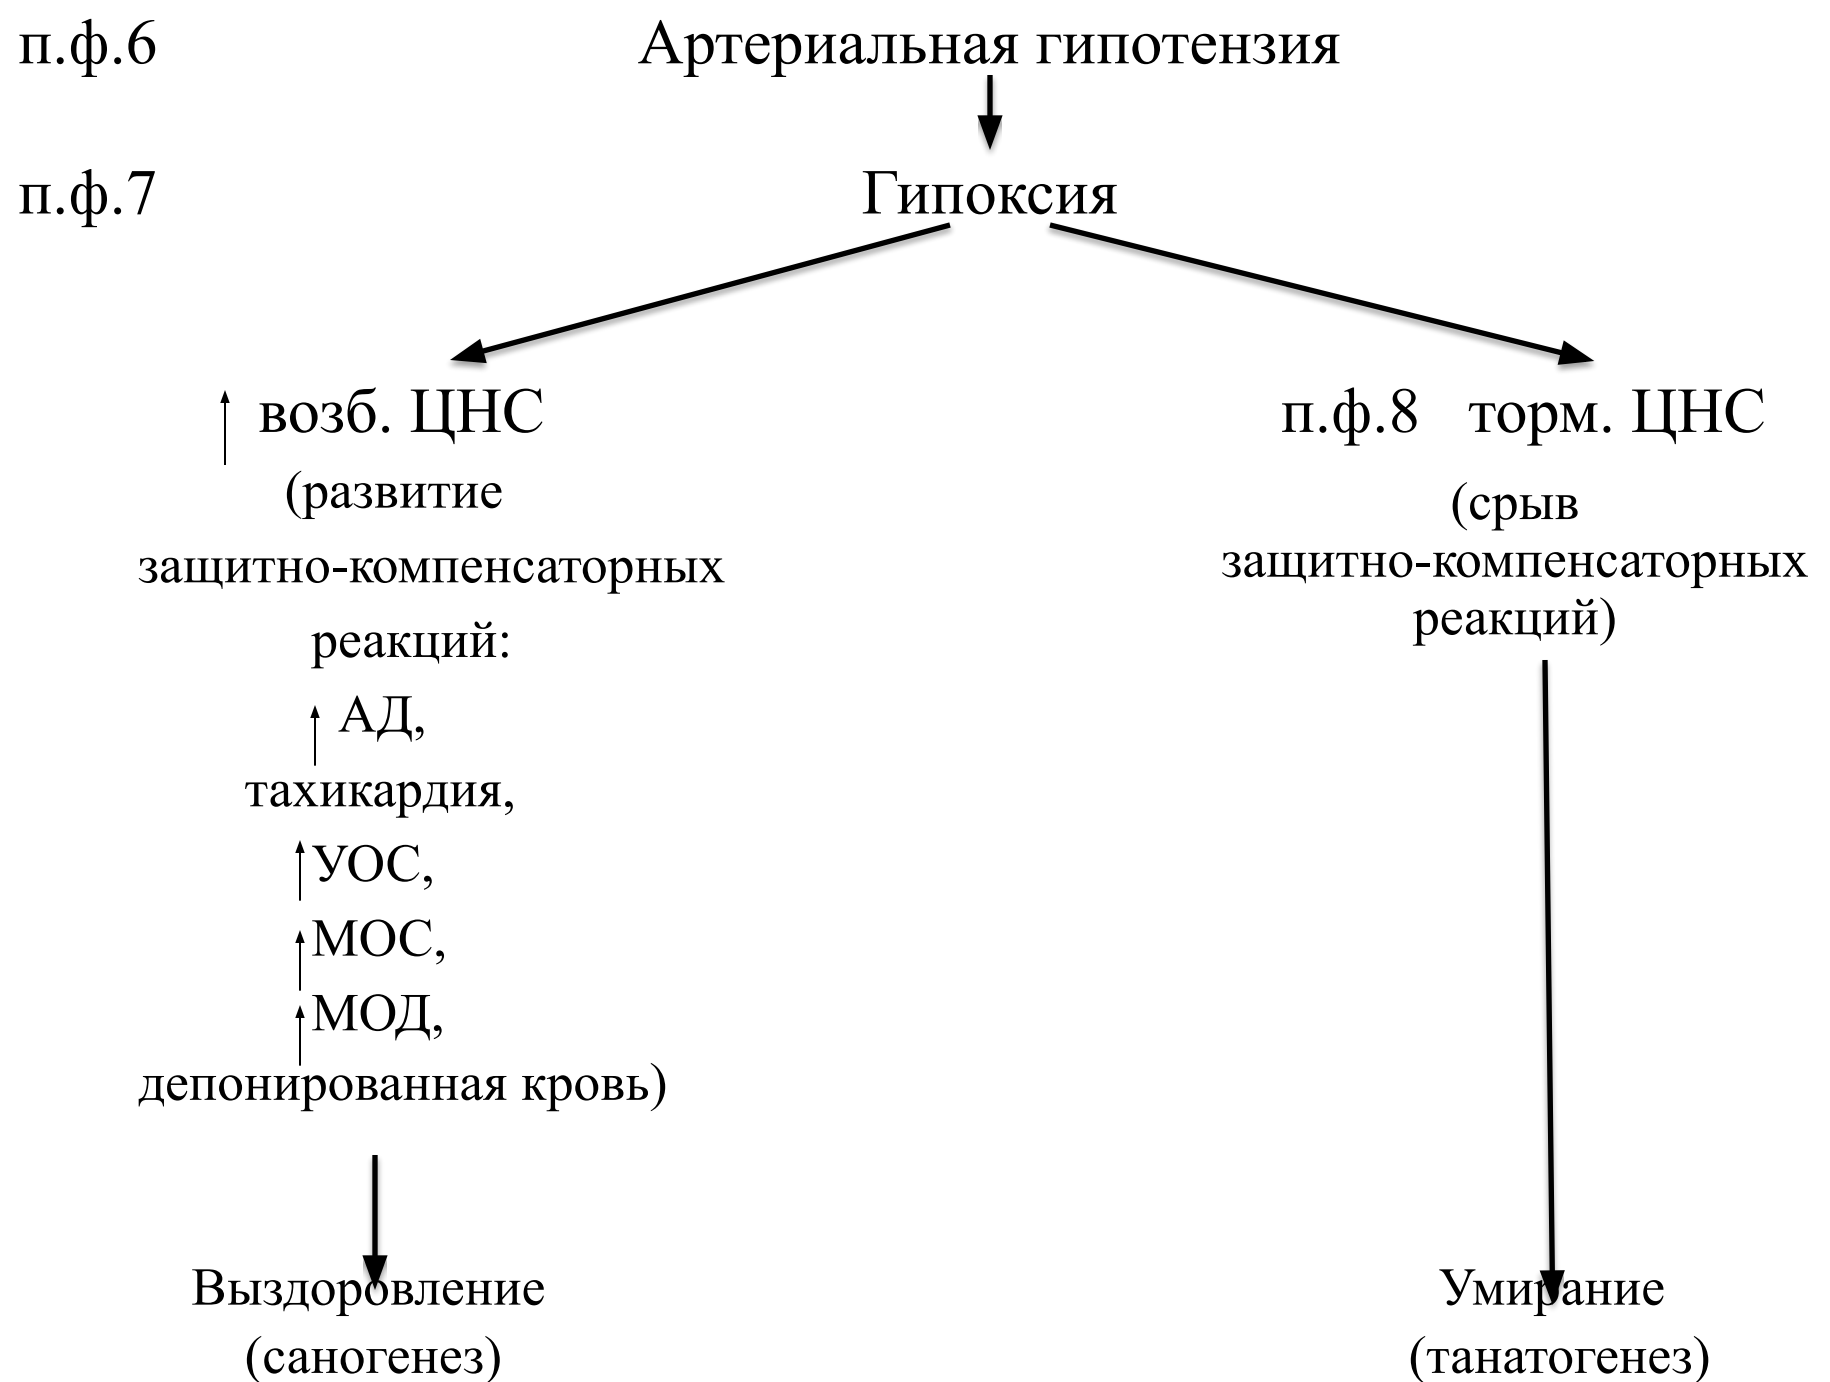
п.ф.6 Артериальная гипотензия

п.ф.7 Гипоксия

↑ возб. ЦНС
(развитие защитно-компенсаторных реакций:
↑ АД,
тахикардия,
↑УОС,
↑МОС,
↑МОД,
депонированная кровь)

п.ф.8 торм. ЦНС
(срыв защитно-компенсаторных реакций)

Выздоровление
(саногенез)

Умирание
(танатогенез)